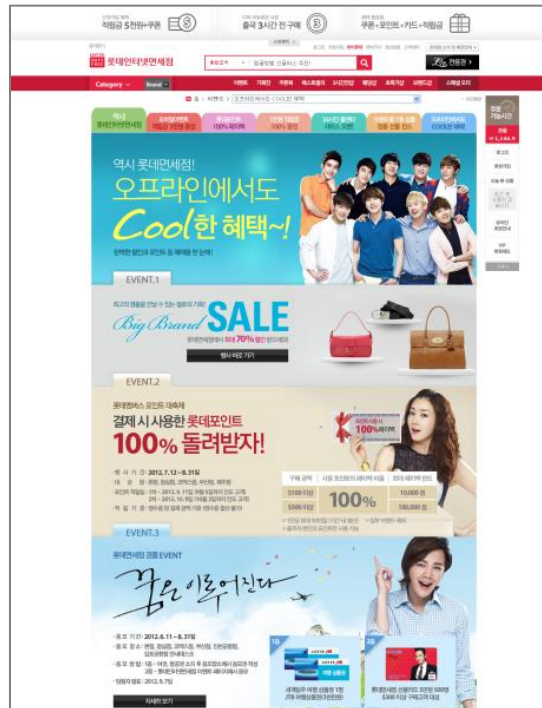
적립금 5천원+쿠폰

출국 3시간 전 구매

쿠폰+포인트+카드+적립금

롯데인터넷면세점

Category

역시 롯데면세점!
오프라인에서도
Cool한 혜택~!

EVENT.1

Big Brand SALE

최대 70% 할인

행사 바로 가기

EVENT.2

결제 시 사용한 롯데포인트
100% 돌려받자!

행 사 기 간 : 2012.7.12 ~ 8.31일

100%

EVENT.3

롯데면세점 경품 EVENT

꿈은 이루어진다

응모 기간 : 2012.6.11 ~ 8.31일

당첨자 발표 : 2012.9.7일

자세히 보기